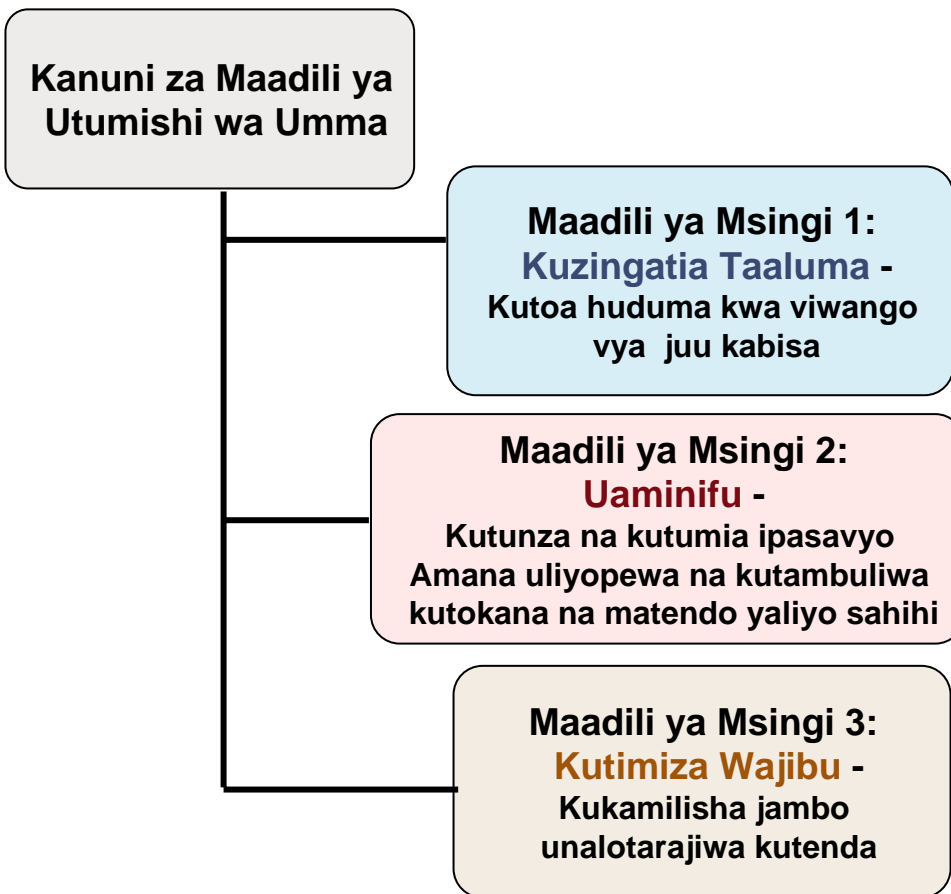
Kanuni za Maadili ya Utumishi wa Umma

Maadili ya Msingi 1:
Kuzingatia Taaluma -
Kutoa huduma kwa viwango vya juu kabisa

Maadili ya Msingi 2:
Uaminifu -
Kutunza na kutumia ipasavyo Amana uliyopewa na kutambuliwa kutokana na matendo yaliyo sahihi

Maadili ya Msingi 3:
Kutimiza Wajibu -
Kukamilisha jambo unalotarajiwa kutenda